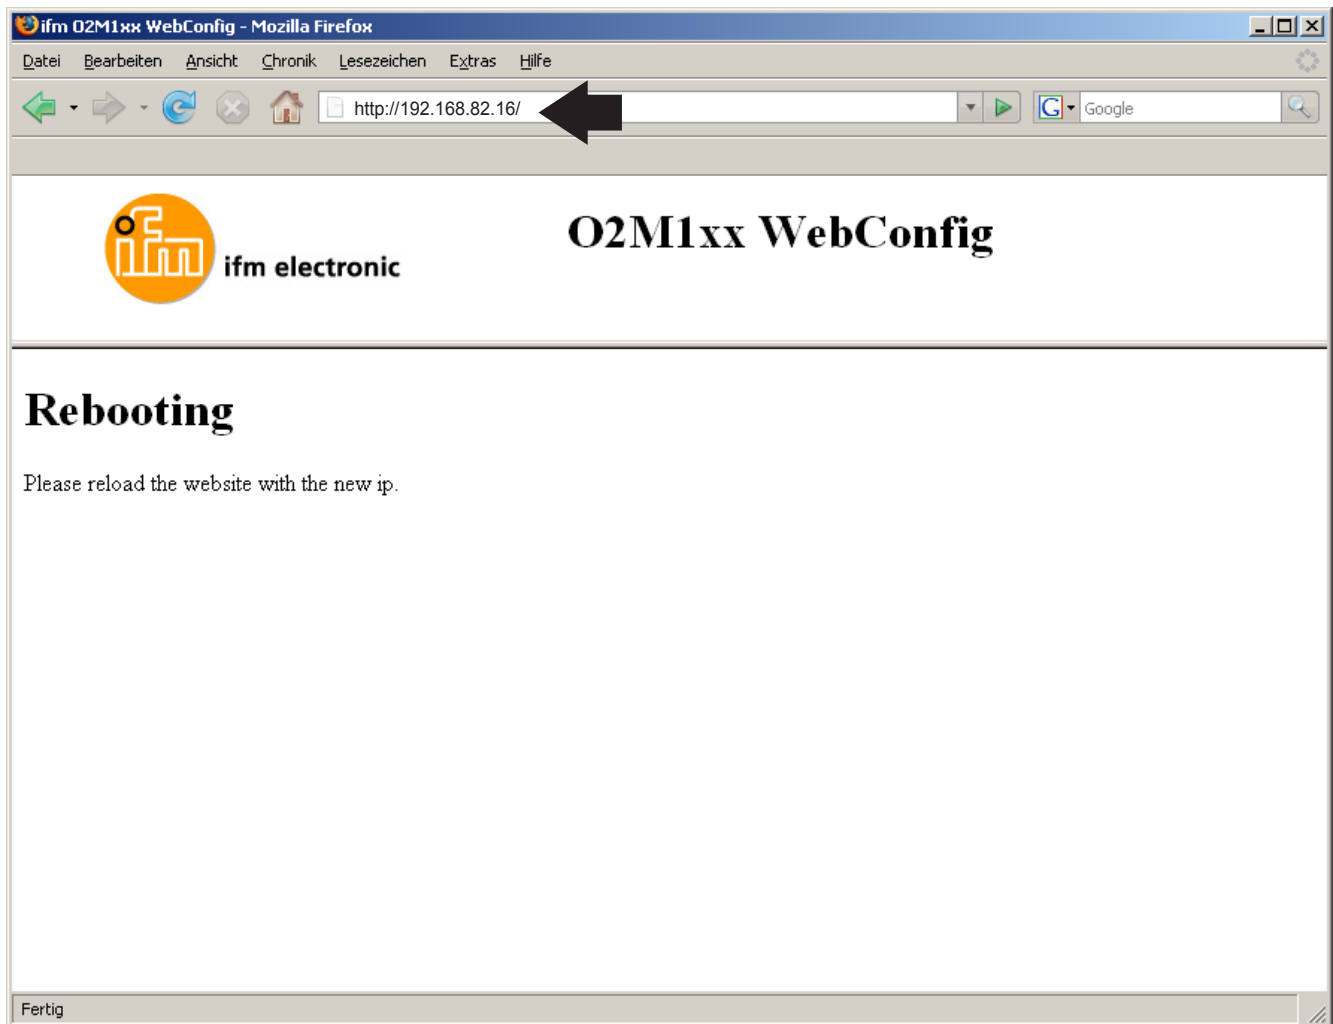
ifm O2M1xx WebConfig - Mozilla Firefox

Datei Bearbeiten Ansicht Chronik Lesezeichen Extras Hilfe

http://192.168.82.16/

Google

ifm electronic

O2M1xx WebConfig

Rebooting

Please reload the website with the new ip.

Fertig